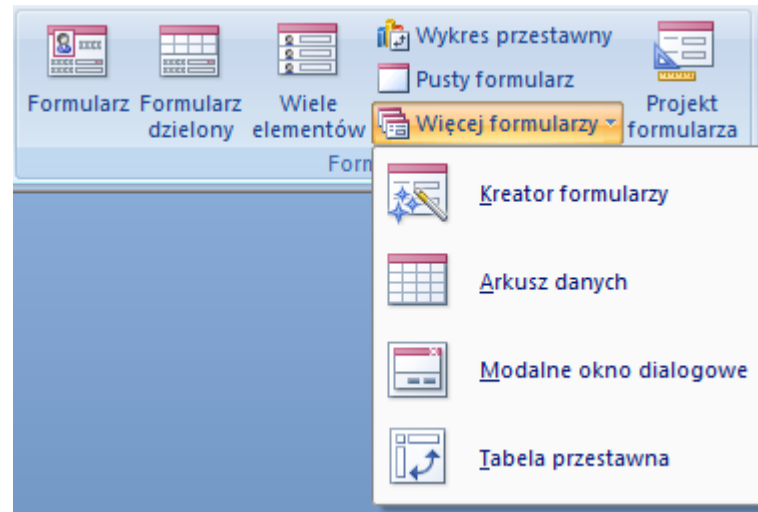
Formularz

Formularz dzielony

Wiele elementów

Wykres przestawny

Pusty formularz

Więcej formularzy

Projekt formularza

Form

Kreator formularzy

Arkusz danych

Modalne okno dialogowe

Tabela przestawna